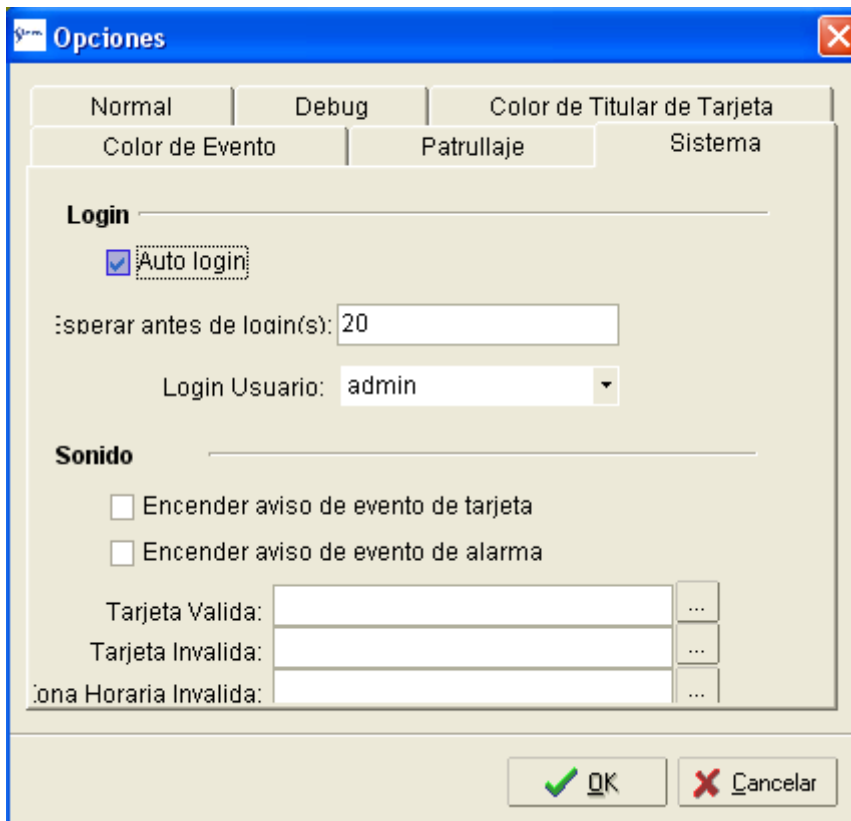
Opciones

Normal | Debug | Color de Titular de Tarjeta
Color de Evento | Patrullaje | Sistema

Login

Auto login

:sperar antes de login(s): 20

Login Usuario: admin

Sonido

Encender aviso de evento de tarjeta

Encender aviso de evento de alarma

Tarjeta Valida: ...

Tarjeta Invalida: ...

:ona Horaria Invalida: ...

OK

Cancelar